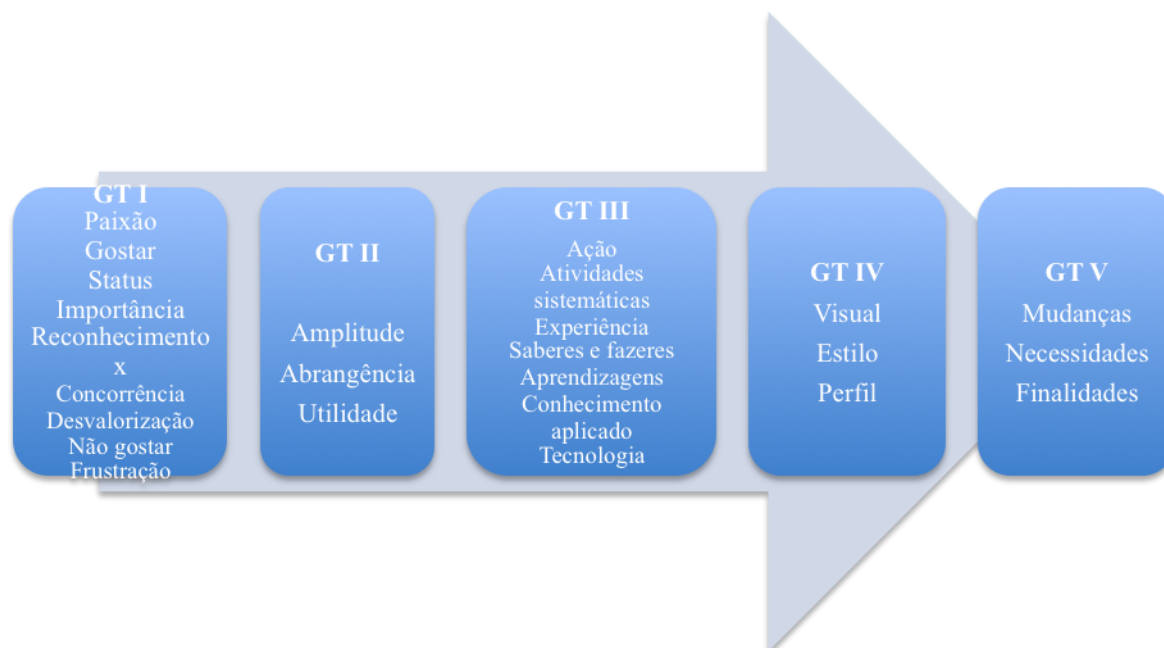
GT I
Paixão
Gostar
Status
Importância
Reconhecimento
x
Concorrência
Desvalorização
Não gostar
Frustração

GT II
Amplitude
Abrangência
Utilidade

GT III
Ação
Atividades sistemáticas
Experiência
Saberes e fazeres
Aprendizagens
Conhecimento aplicado
Tecnologia

GT IV
Visual
Estilo
Perfil

GT V
Mudanças
Necessidades
Finalidades